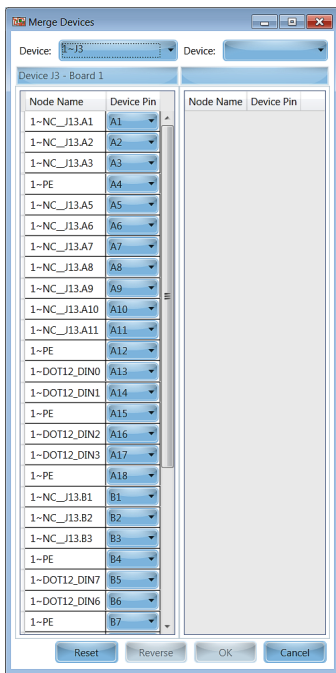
Merge Devices

Device: 1~J3

Device:

Device J3 - Board 1

| Node Name | Device Pin |
|---|---|
| 1~NC_J13.A1 | A1 |
| 1~NC_J13.A2 | A2 |
| 1~NC_J13.A3 | A3 |
| 1~PE | A4 |
| 1~NC_J13.A5 | A5 |
| 1~NC_J13.A6 | A6 |
| 1~NC_J13.A7 | A7 |
| 1~NC_J13.A8 | A8 |
| 1~NC_J13.A9 | A9 |
| 1~NC_J13.A10 | A10 |
| 1~NC_J13.A11 | A11 |
| 1~PE | A12 |
| 1~DOT12_DIN0 | A13 |
| 1~DOT12_DIN1 | A14 |
| 1~PE | A15 |
| 1~DOT12_DIN2 | A16 |
| 1~DOT12_DIN3 | A17 |
| 1~PE | A18 |
| 1~NC_J13.B1 | B1 |
| 1~NC_J13.B2 | B2 |
| 1~NC_J13.B3 | B3 |
| 1~PE | B4 |
| 1~DOT12_DIN7 | B5 |
| 1~DOT12_DIN6 | B6 |
| 1~PE | B7 |

| Node Name | Device Pin |
|---|---|

Reset Reverse OK Cancel